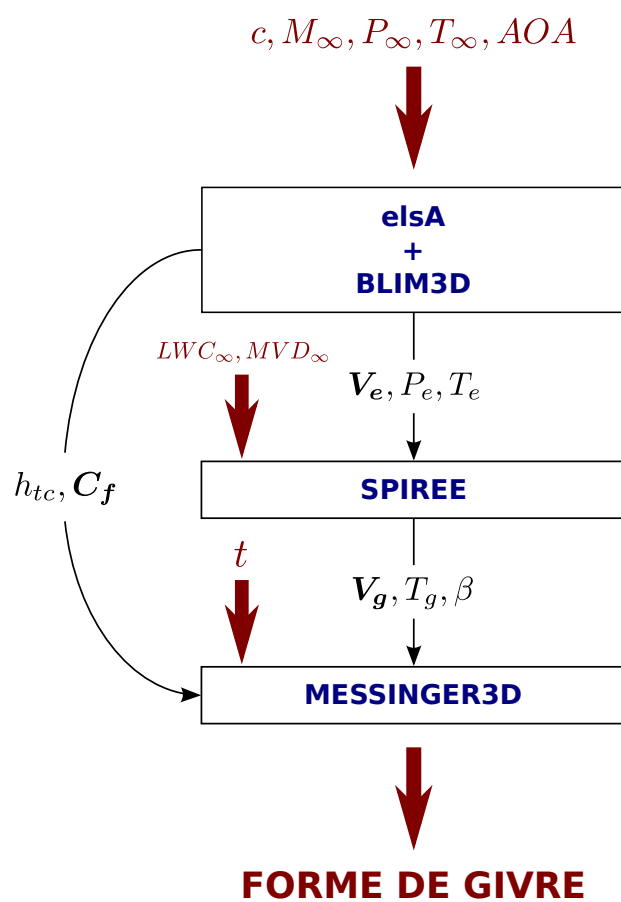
$c, M_\infty, P_\infty, T_\infty, AOA$

elsA
+
BLIM3D

$LWC_\infty, MVD_\infty$

$\boldsymbol{V_e}, P_e, T_e$

$h_{tc}, \boldsymbol{C_f}$

SPIREE

$t$

$\boldsymbol{V_g}, T_g, \beta$

MESSINGER3D

FORME DE GIVRE